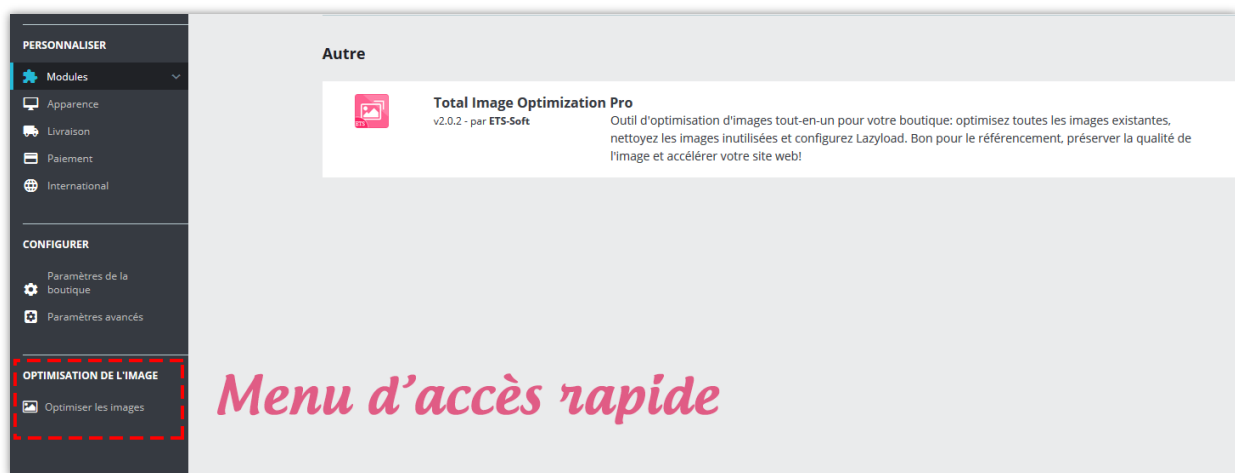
PERSONNALISER

Modules

Apparence

Livraison

Paiement

International

CONFIGURER

Paramètres de la boutique

Paramètres avancés

OPTIMISATION DE L'IMAGE

Optimiser les images

Autre

Total Image Optimization Pro

v2.0.2 - par ETS-Soft

Outil d'optimisation d'images tout-en-un pour votre boutique: optimisez toutes les images existantes, nettoyez les images inutilisées et configurez Lazyload. Bon pour le référencement, préserver la qualité de l'image et accélérer votre site web!

Menu d'accès rapide